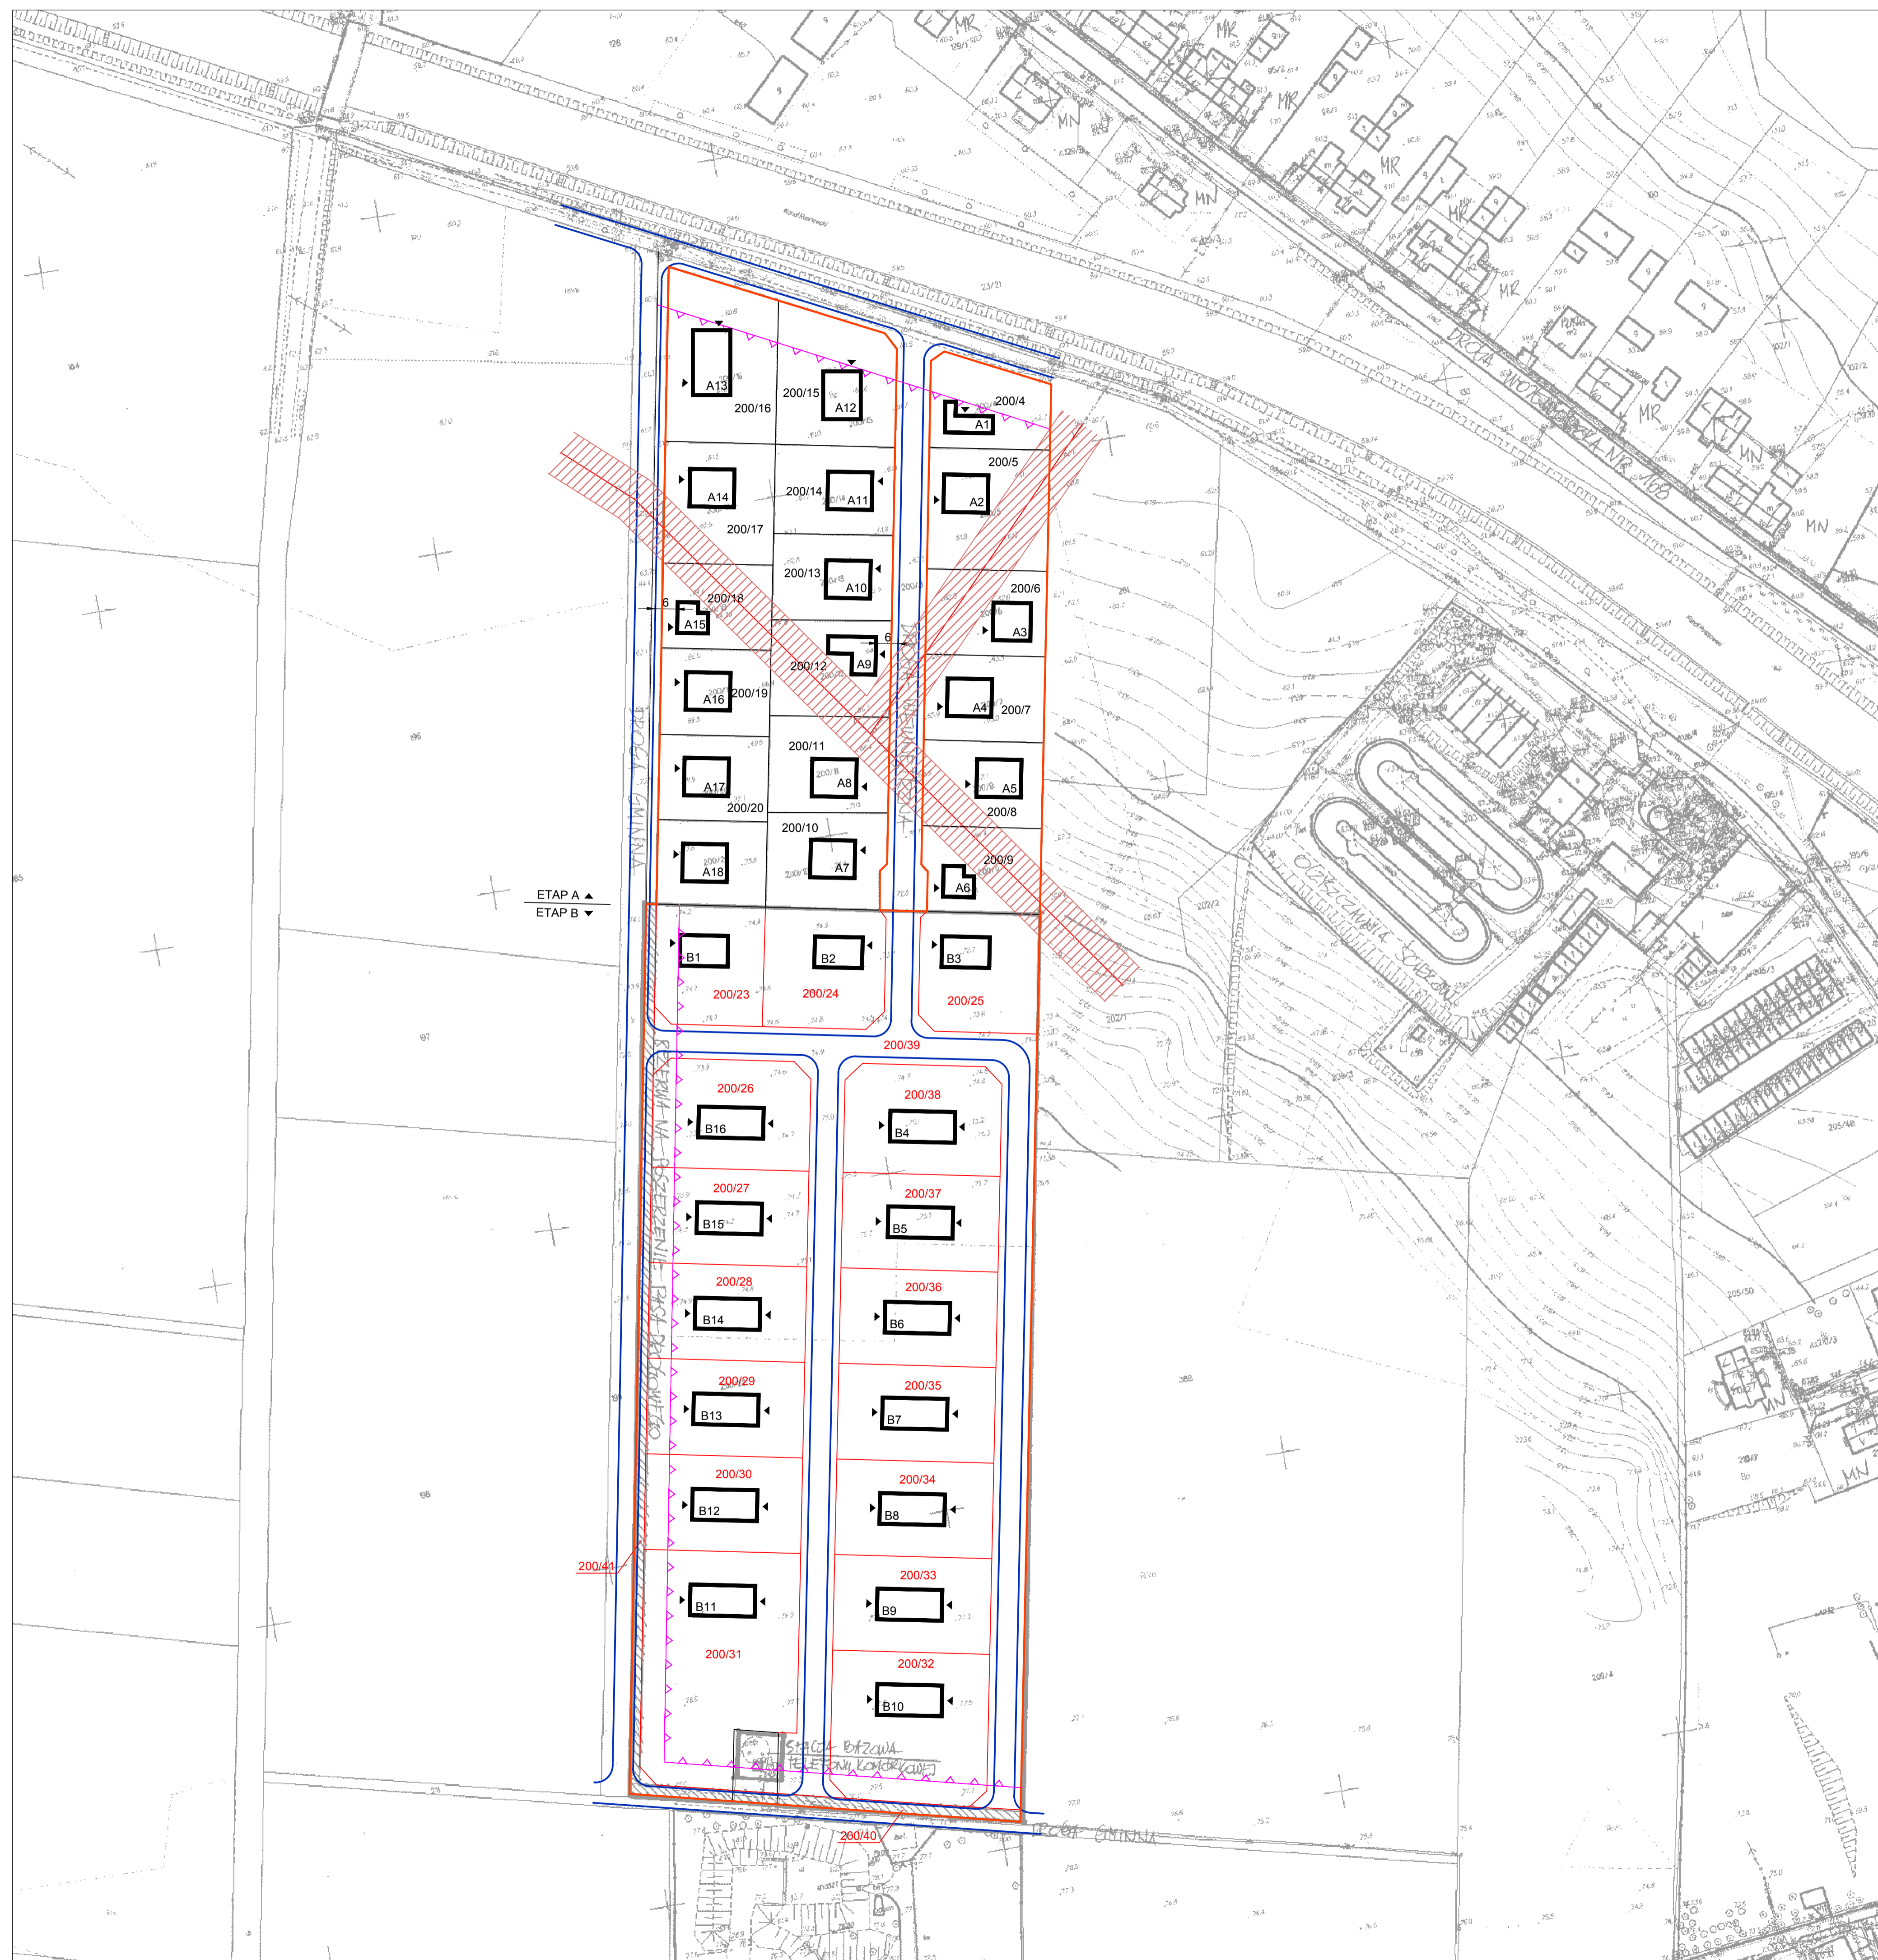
A13
200/16
200/15
A12
200/4
A1
A14
200/14
A11
200/5
A2
200/17
200/13
A10
200/6
A3
6
200/18
A15
6
A9
200/12
A16
200/19
A4
200/7
200/11
A17
A8
A5
200/20
200/8
200/10
200/9
A18
A7
A6
ETAP A
ETAP B
B1
B2
B3
200/23
200/24
200/25
200/39
200/26
200/38
B16
B4
200/27
200/37
B15
B5
200/28
200/36
B14
B6
200/29
200/35
B13
B7
200/30
200/34
B12
B8
200/41
200/33
B11
B9
200/31
200/32
B10
200/40
DROGA GMINNA
DROGA GMINNA
DROGA WOJEWÓDZKA NR 768
OCZYSZCZALNIA ŚCIEKÓW
REZERWA NA POSZERZENIE PASA DROGOWEGO
STACJA BAZOWA TELEFONII KOMÓRKOWEJ
MR
MR
MR
MR
MR
MR
MR
MN
MN
MN
MN
MN
MN
MN